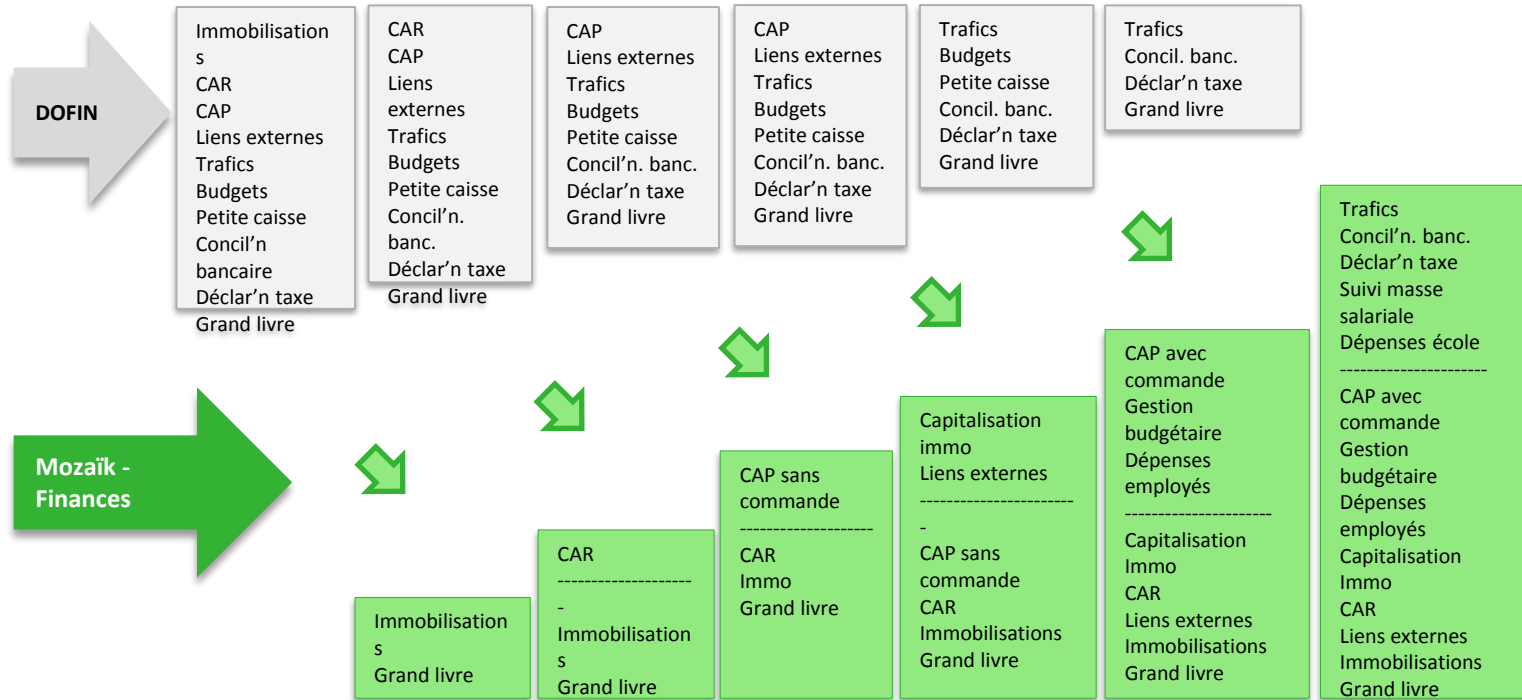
DOFIN

Immobilisations
CAR
CAP
Liens externes
Trafics
Budgets
Petite caisse
Concil'n bancaire
Déclar'n taxe
Grand livre

CAR
CAP
Liens externes
Trafics
Budgets
Petite caisse
Concil'n. banc.
Déclar'n taxe
Grand livre

CAP
Liens externes
Trafics
Budgets
Petite caisse
Concil'n. banc.
Déclar'n taxe
Grand livre

CAP
Liens externes
Trafics
Budgets
Petite caisse
Concil'n. banc.
Déclar'n taxe
Grand livre

Trafics
Budgets
Petite caisse
Concil. banc.
Déclar'n taxe
Grand livre

Trafics
Concil. banc.
Déclar'n taxe
Grand livre

Mozaïk - Finances

Immobilisations
Grand livre

CAR
---------------------
Immobilisations
Grand livre

CAP sans commande
--------------------
CAR
Immo
Grand livre

Capitalisation immo
Liens externes
-----------------------
CAP sans commande
CAR
Immobilisations
Grand livre

CAP avec commande
Gestion budgétaire
Dépenses employés
---------------------
Capitalisation Immo
CAR
Liens externes
Immobilisations
Grand livre

Trafics
Concil'n. banc.
Déclar'n taxe
Suivi masse salariale
Dépenses école
---------------------
CAP avec commande
Gestion budgétaire
Dépenses employés
Capitalisation Immo
CAR
Liens externes
Immobilisations
Grand livre